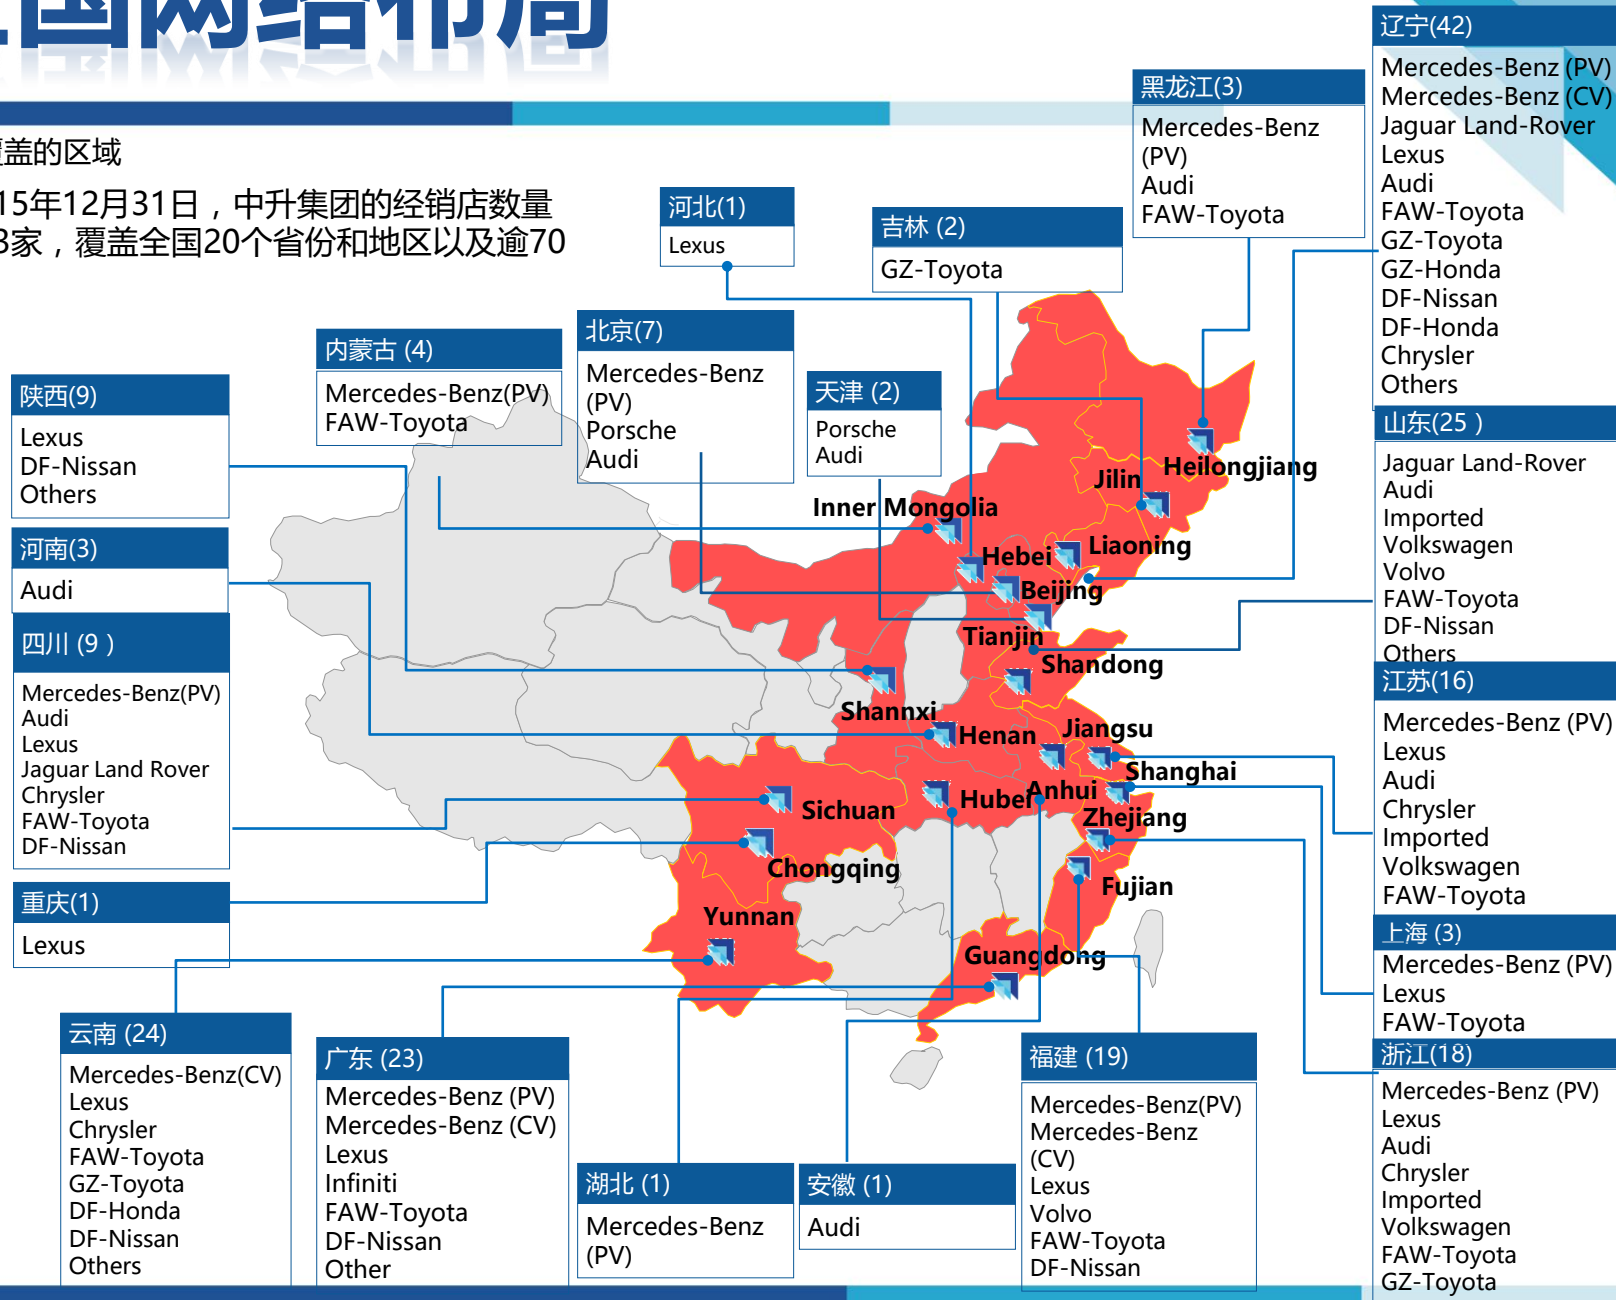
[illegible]国网络布局

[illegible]盖的区域

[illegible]15年12月31日，中升集团的经销店数量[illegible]3家，覆盖全国20个省份和地区以及逾70

河北(1)
Lexus

吉林 (2)
GZ-Toyota

黑龙江(3)
Mercedes-Benz (PV)
Audi
FAW-Toyota

辽宁(42)
Mercedes-Benz (PV)
Mercedes-Benz (CV)
Jaguar Land-Rover
Lexus
Audi
FAW-Toyota
GZ-Toyota
GZ-Honda
DF-Nissan
DF-Honda
Chrysler
Others

内蒙古 (4)
Mercedes-Benz(PV)
FAW-Toyota

北京(7)
Mercedes-Benz (PV)
Porsche
Audi

天津 (2)
Porsche
Audi

陕西(9)
Lexus
DF-Nissan
Others

河南(3)
Audi

四川 (9 )
Mercedes-Benz(PV)
Audi
Lexus
Jaguar Land Rover
Chrysler
FAW-Toyota
DF-Nissan

重庆(1)
Lexus

山东(25 )
Jaguar Land-Rover
Audi
Imported Volkswagen
Volvo
FAW-Toyota
DF-Nissan
Others

江苏(16)
Mercedes-Benz (PV)
Lexus
Audi
Chrysler
Imported Volkswagen
FAW-Toyota

上海 (3)
Mercedes-Benz (PV)
Lexus
FAW-Toyota

浙江(18)
Mercedes-Benz (PV)
Lexus
Audi
Chrysler
Imported Volkswagen
FAW-Toyota
GZ-Toyota

Heilongjiang
Jilin
Inner Mongolia
Liaoning
Hebei
Beijing
Tianjin
Shandong
Shannxi
Henan
Jiangsu
Shanghai
Anhui
Sichuan
Hubei
Zhejiang
Chongqing
Fujian
Yunnan
Guangdong

云南 (24)
Mercedes-Benz(CV)
Lexus
Chrysler
FAW-Toyota
GZ-Toyota
DF-Honda
DF-Nissan
Others

广东 (23)
Mercedes-Benz (PV)
Mercedes-Benz (CV)
Lexus
Infiniti
FAW-Toyota
DF-Nissan
Other

湖北 (1)
Mercedes-Benz (PV)

安徽 (1)
Audi

福建 (19)
Mercedes-Benz(PV)
Mercedes-Benz (CV)
Lexus
Volvo
FAW-Toyota
DF-Nissan